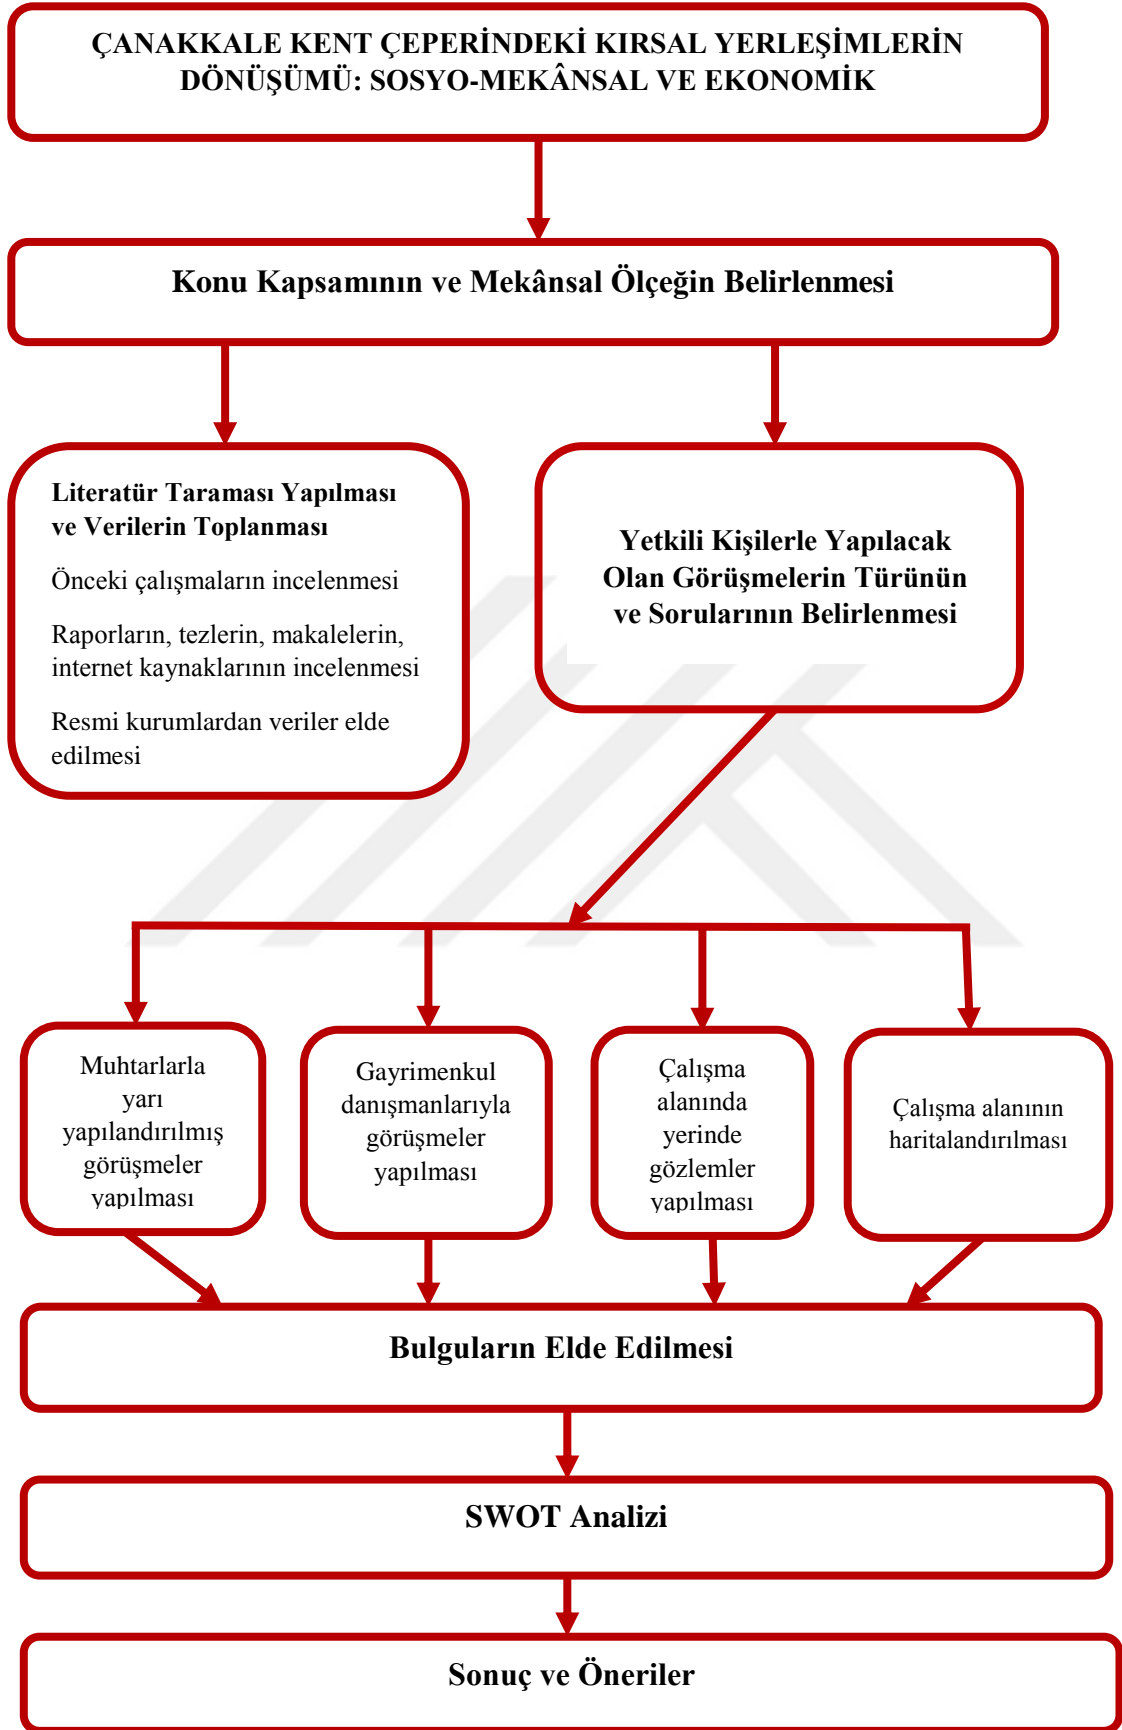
ÇANAKKALE KENT ÇEPERİNDEKİ KIRSAL YERLEŞİMLERİN DÖNÜŞÜMÜ: SOSYO-MEKÂNSAL VE EKONOMİK

Konu Kapsamının ve Mekânsal Ölçeğin Belirlenmesi

Literatür Taraması Yapılması ve Verilerin Toplanması

Önceki çalışmaların incelenmesi

Raporların, tezlerin, makalelerin, internet kaynaklarının incelenmesi

Resmi kurumlardan veriler elde edilmesi

Yetkili Kişilerle Yapılacak Olan Görüşmelerin Türünün ve Sorularının Belirlenmesi

Muhtarlarla yarı yapılandırılmış görüşmeler yapılması

Gayrimenkul danışmanlarıyla görüşmeler yapılması

Çalışma alanında yerinde gözlemler yapılması

Çalışma alanının haritalandırılması

Bulguların Elde Edilmesi

SWOT Analizi

Sonuç ve Öneriler